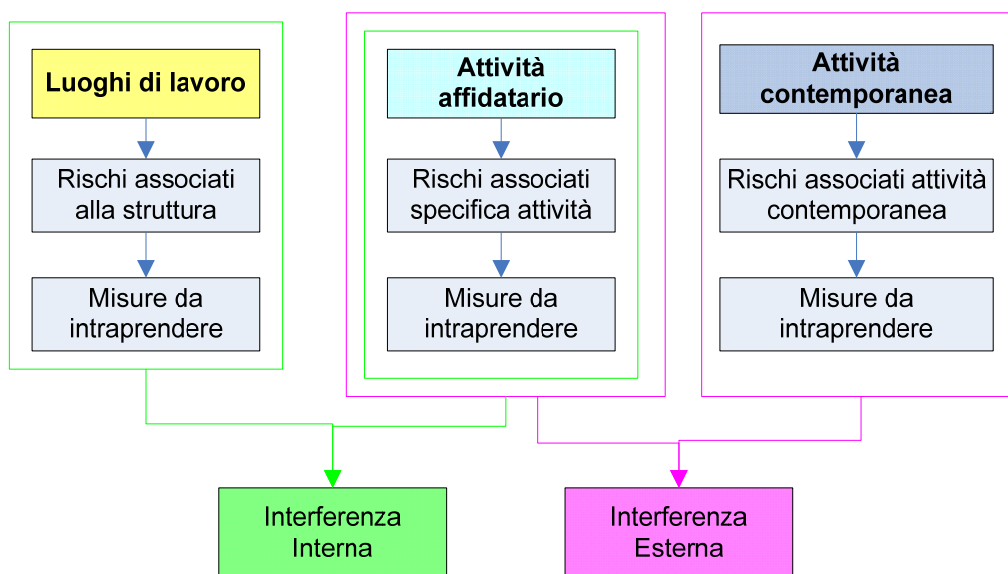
Luoghi di lavoro

Rischi associati alla struttura

Misure da intraprendere

Attività affidatario

Rischi associati specifica attività

Misure da intraprendere

Attività contemporanea

Rischi associati attività contemporanea

Misure da intraprendere

Interferenza Interna

Interferenza Esterna